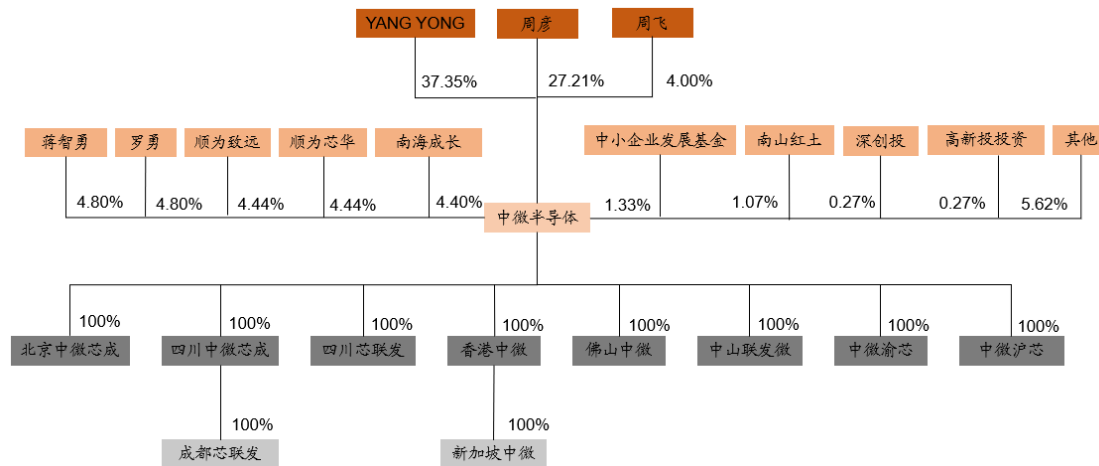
YANG YONG
周彦
周飞
37.35%
27.21%
4.00%

蒋智勇
罗勇
顺为致远
顺为芯华
南海成长
中小企业发展基金
南山红土
深创投
高新投投资
其他

4.80%
4.80%
4.44%
4.44%
4.40%
中微半导体
1.33%
1.07%
0.27%
0.27%
5.62%

100%
100%
100%
100%
100%
100%
100%
100%
北京中微芯成
四川中微芯成
四川芯联发
香港中微
佛山中微
中山联发微
中微渝芯
中微沪芯

100%
100%
成都芯联发
新加坡中微